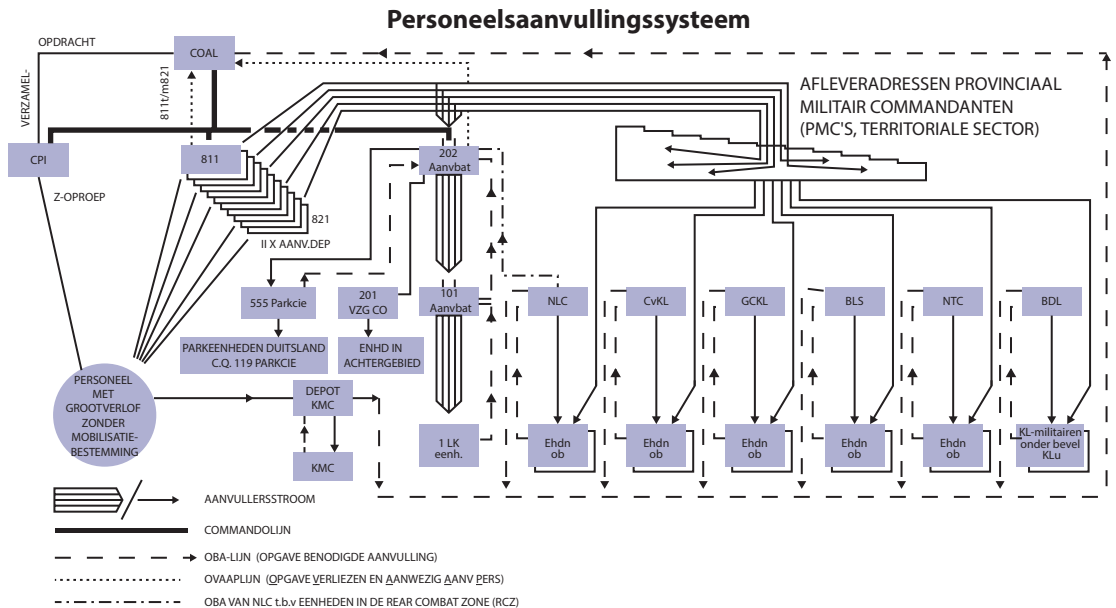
Personeelsaanvullingssysteem

OPDRACHT
COAL
VERZAMEL-
811t/m821
CPI
811
202 Aanvbat
Z-OPROEP
821
II X AANV.DEP
AFLEVERADRESSEN PROVINCIAAL MILITAIR COMMANDANTEN (PMC'S, TERRITORIALE SECTOR)
555 Parkcie
201 VZG CO
101 Aanvbat
NLC
CvKL
GCKL
BLS
NTC
BDL
PARKEENHEDEN DUITSLAND C.Q. 119 PARKCIE
ENHD IN ACHTERGEBIED
PERSONEEL MET GROOTVERLOF ZONDER MOBILISATIE-BESTEMMING
DEPOT KMC
KMC
1 LK eenh.
Ehdn ob
Ehdn ob
Ehdn ob
Ehdn ob
Ehdn ob
KL-militairen onder bevel KLu

AANVULLERSSTROOM
COMMANDOLIJN
OBA-LIJN (OPGAVE BENODIGDE AANVULLING)
OVAAPLIJN (OPGAVE VERLIEZEN EN AANWEZIG AANV PERS)
OBA VAN NLC t.b.v EENHEDEN IN DE REAR COMBAT ZONE (RCZ)